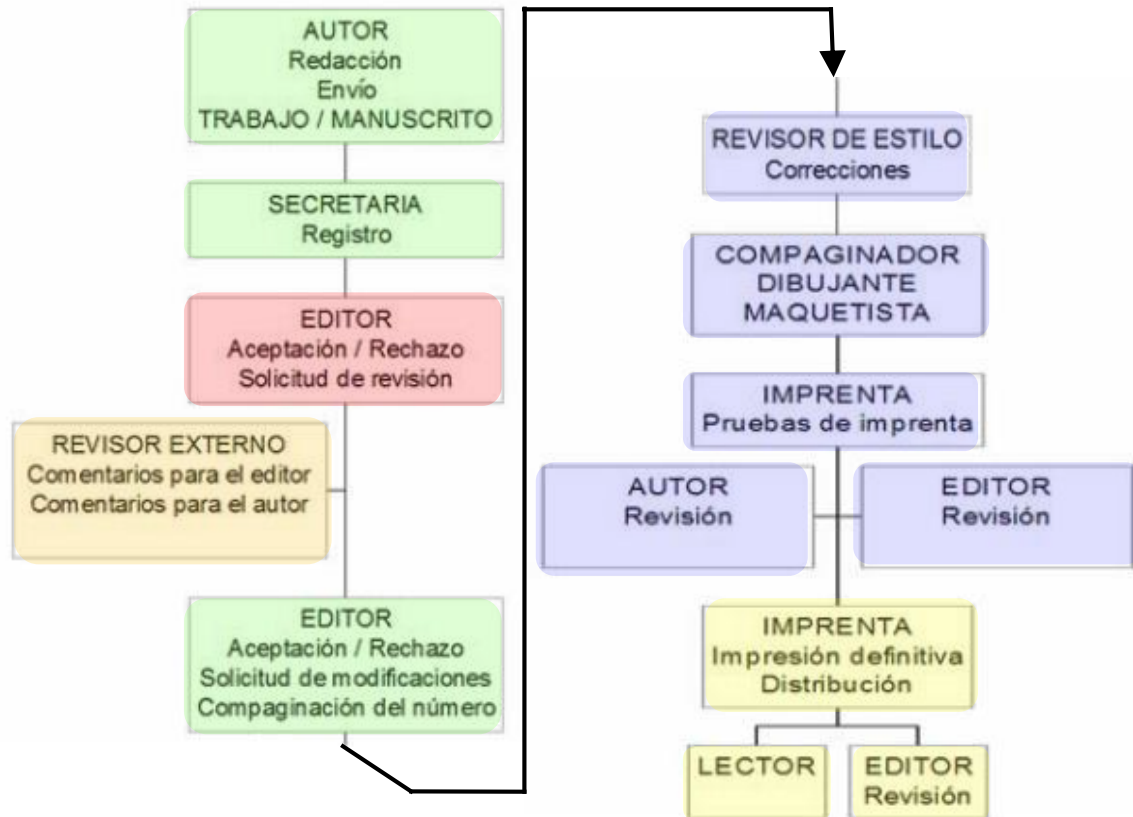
AUTOR
Redacción
Envío
TRABAJO / MANUSCRITO

SECRETARIA
Registro

EDITOR
Aceptación / Rechazo
Solicitud de revisión

REVISOR EXTERNO
Comentarios para el editor
Comentarios para el autor

EDITOR
Aceptación / Rechazo
Solicitud de modificaciones
Compaginación del número

REVISOR DE ESTILO
Correcciones

COMPAGINADOR
DIBUJANTE
MAQUETISTA

IMPRENTA
Pruebas de imprenta

AUTOR
Revisión

EDITOR
Revisión

IMPRENTA
Impresión definitiva
Distribución

LECTOR

EDITOR
Revisión